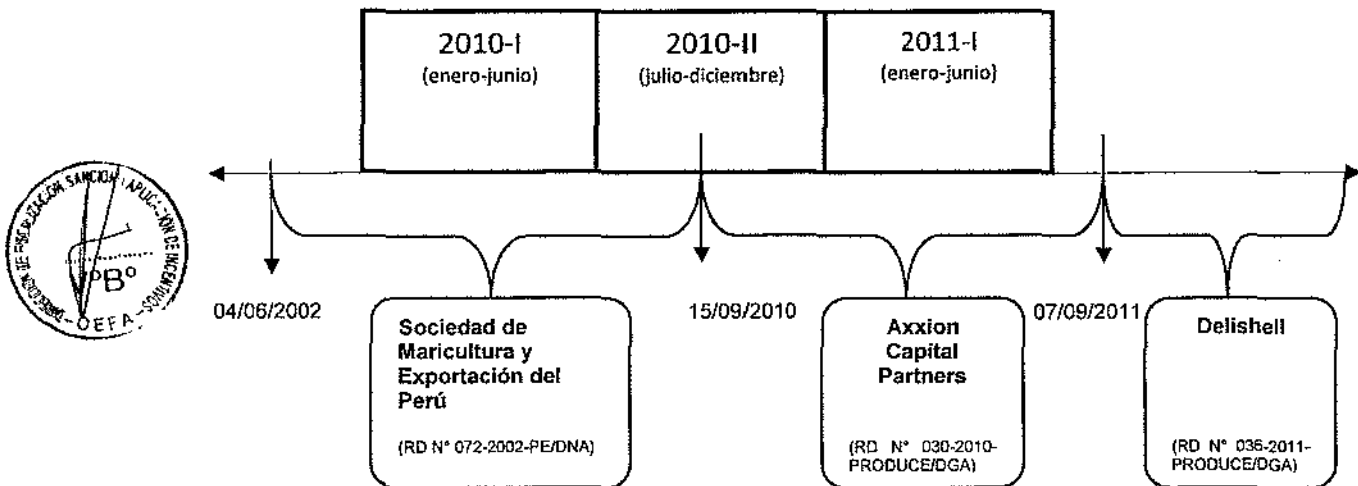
| 2010-I (enero-junio) | 2010-II (julio-diciembre) | 2011-I (enero-junio) |
|---|---|---|

DIRECCIÓN DE FISCALIZACIÓN SANCIÓN Y APLICACIÓN DE INCENTIVOS
V°B°
OEFA

04/06/2002

Sociedad de Maricultura y Exportación del Perú

(RD N° 072-2002-PE/DNA)

15/09/2010

Axxion Capital Partners

(RD N° 030-2010-PRODUCE/DGA)

07/09/2011

Delishell

(RD N° 036-2011-PRODUCE/DGA)